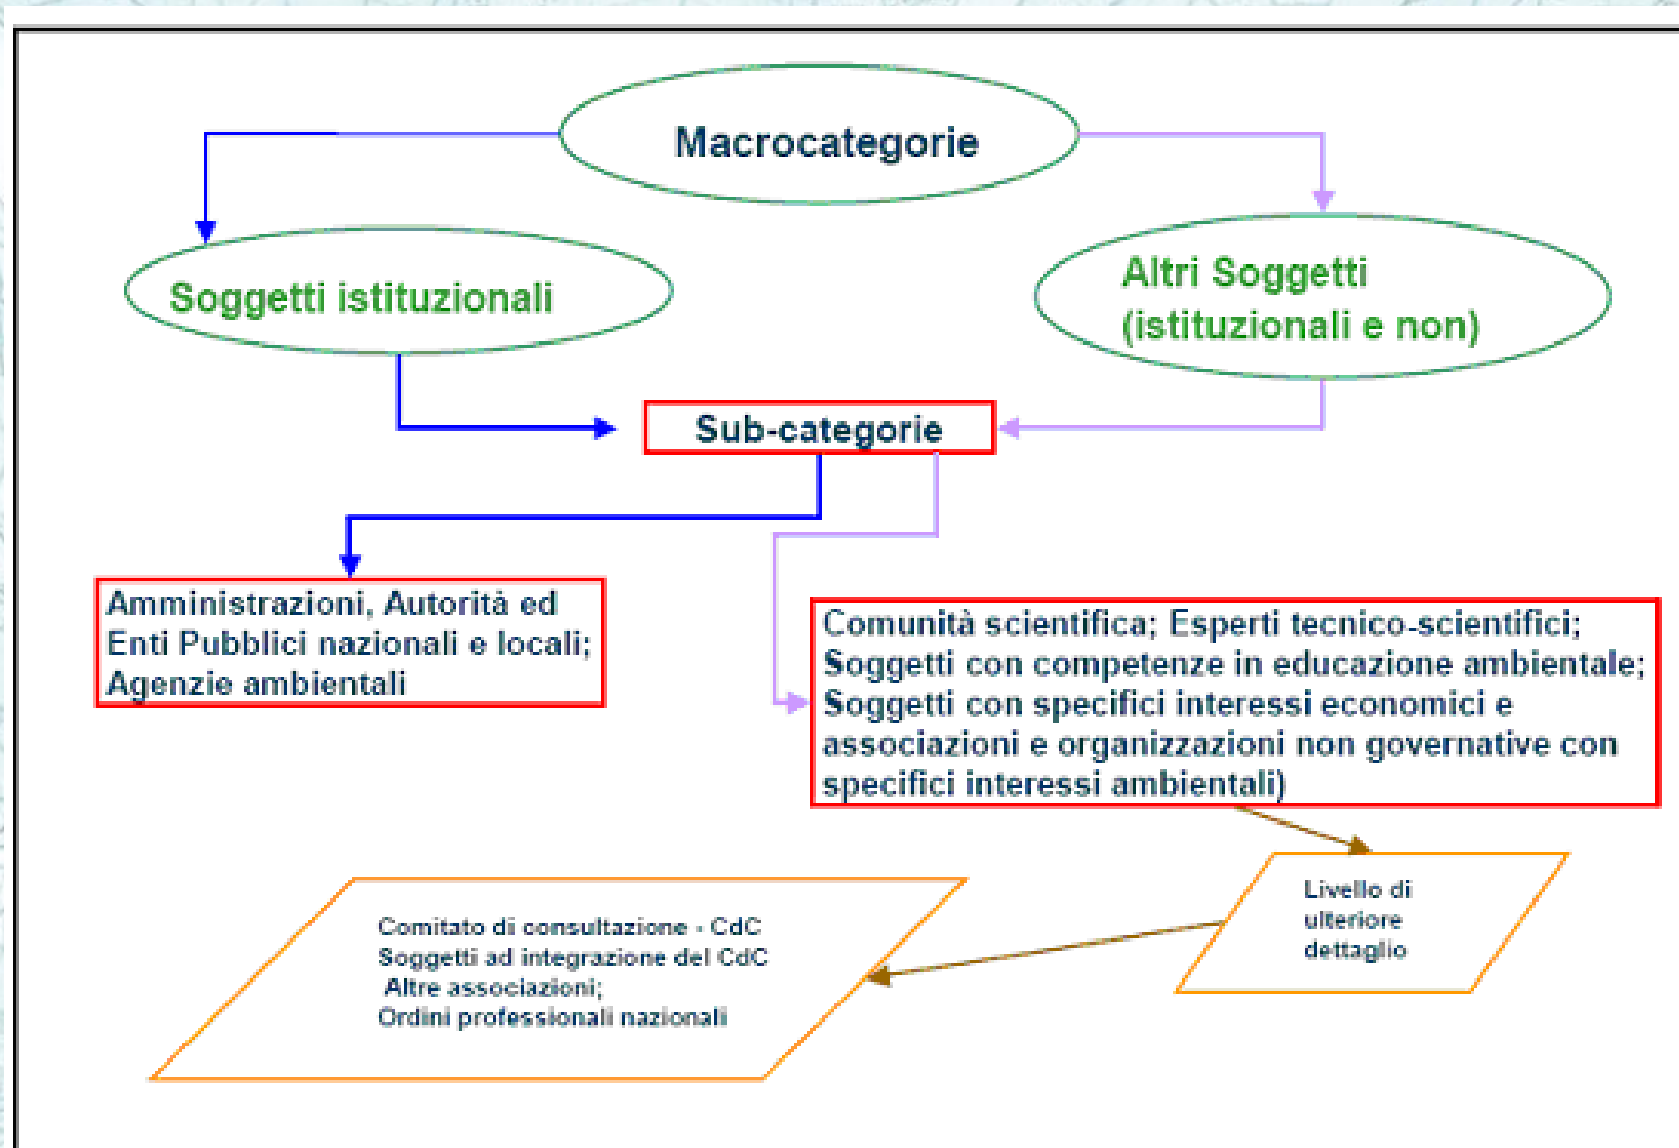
Macrocategorie

Soggetti istituzionali

Altri Soggetti (istituzionali e non)

Sub-categorie

Amministrazioni, Autorità ed Enti Pubblici nazionali e locali; Agenzie ambientali

Comunità scientifica; Esperti tecnico-scientifici; Soggetti con competenze in educazione ambientale; Soggetti con specifici interessi economici e associazioni e organizzazioni non governative con specifici interessi ambientali)

Livello di ulteriore dettaglio

Comitato di consultazione - CdC
Soggetti ad integrazione del CdC
Altre associazioni;
Ordini professionali nazionali